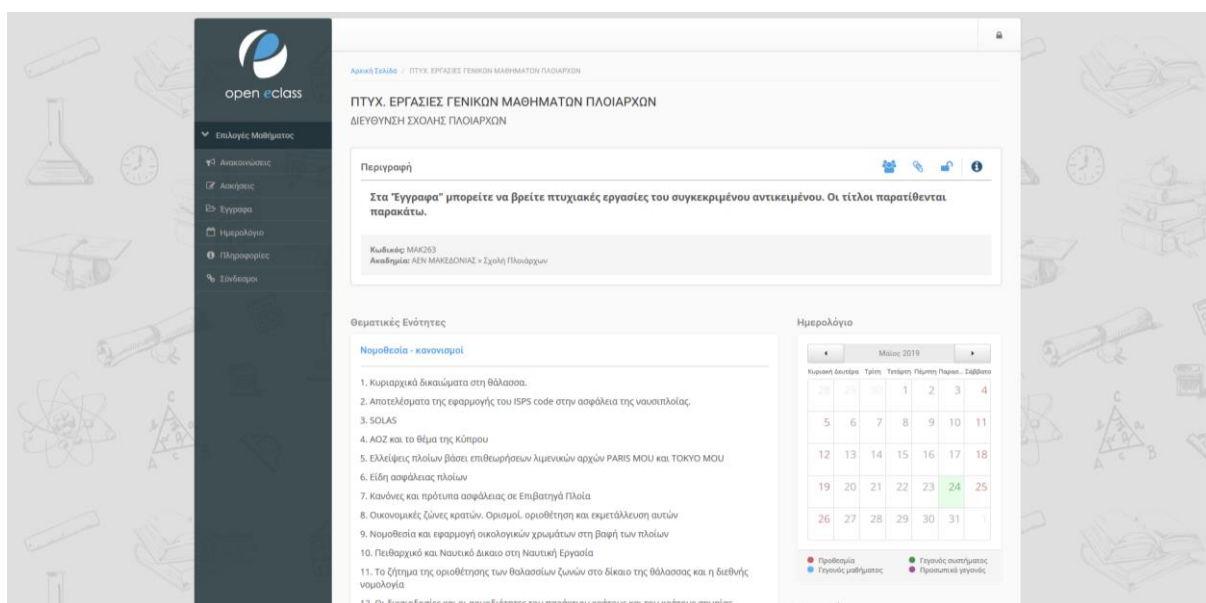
open eclass

Επιλογές Μαθήματος

Ανακοινώσεις

Ασκήσεις

Έγγραφα

Ημερολόγιο

Πληροφορίες

Σύνδεσμοι

Αρχική Σελίδα / ΠΤΥΧ. ΕΡΓΑΣΙΕΣ ΓΕΝΙΚΩΝ ΜΑΘΗΜΑΤΩΝ ΠΛΟΙΑΡΧΩΝ

ΠΤΥΧ. ΕΡΓΑΣΙΕΣ ΓΕΝΙΚΩΝ ΜΑΘΗΜΑΤΩΝ ΠΛΟΙΑΡΧΩΝ
ΔΙΕΥΘΥΝΣΗ ΣΧΟΛΗΣ ΠΛΟΙΑΡΧΩΝ

Περιγραφή

Στα "Έγγραφα" μπορείτε να βρείτε πτυχιακές εργασίες του συγκεκριμένου αντικειμένου. Οι τίτλοι παρατίθενται παρακάτω.

Κωδικός: MAK263
Ακαδημία: ΑΕΝ ΜΑΚΕΔΟΝΙΑΣ » Σχολή Πλοιάρχων

Θεματικές Ενότητες

Νομοθεσία - κανονισμοί

1. Κυριαρχικά δικαιώματα στη θάλασσα.
2. Αποτελέσματα της εφαρμογής του ISPS code στην ασφάλεια της ναυσιπλοΐας.
3. SOLAS
4. ΑΟΖ και το θέμα της Κύπρου
5. Ελλείψεις πλοίων βάσει επιθεωρήσεων λιμενικών αρχών PARIS MOU και TOKYO MOU
6. Είδη ασφάλειας πλοίων
7. Κανόνες και πρότυπα ασφάλειας σε Επιβατηγά Πλοία
8. Οικονομικές ζώνες κρατών. Ορισμοί, οριοθέτηση και εκμετάλλευση αυτών
9. Νομοθεσία και εφαρμογή οικολογικών χρωμάτων στη βαφή των πλοίων
10. Πειθαρχικό και Ναυτικό Δικαιο στη Ναυτική Εργασία
11. Το ζήτημα της οριοθέτησης των θαλασσίων ζωνών στο δίκαιο της θάλασσας και η διεθνής νομολογία
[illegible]

Ημερολόγιο

Μάιος 2019

| Κυριακή | Δευτέρα | Τρίτη | Τετάρτη | Πέμπτη | Παρασ... | Σάββατο |
|---|---|---|---|---|---|---|
| 28 | 29 | 30 | 1 | 2 | 3 | 4 |
| 5 | 6 | 7 | 8 | 9 | 10 | 11 |
| 12 | 13 | 14 | 15 | 16 | 17 | 18 |
| 19 | 20 | 21 | 22 | 23 | 24 | 25 |
| 26 | 27 | 28 | 29 | 30 | 31 | 1 |

Προθεσμία
Γεγονός μαθήματος
Γεγονός συστήματος
Προσωπικά γεγονός